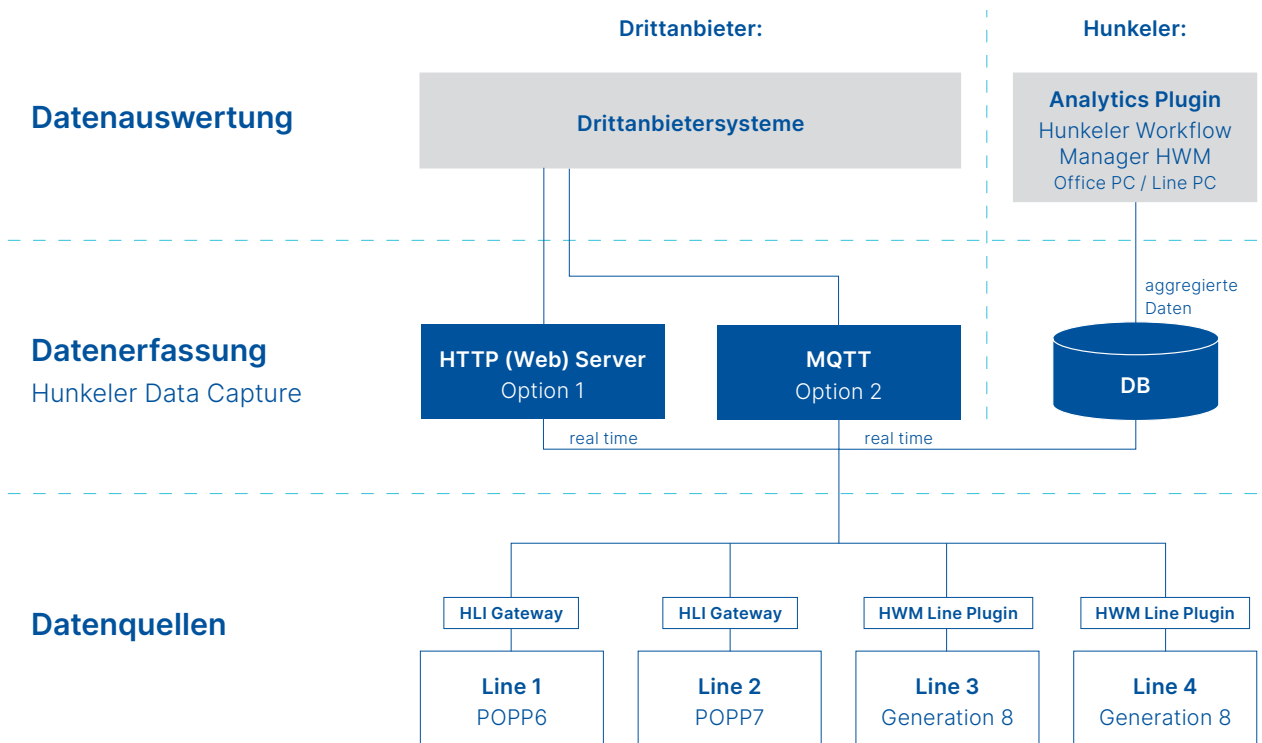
Drittanbieter:

Hunkeler:

Datenauswertung

Drittanbietersysteme

Analytics Plugin
Hunkeler Workflow Manager HWM
Office PC / Line PC

aggregierte Daten

Datenerfassung
Hunkeler Data Capture

HTTP (Web) Server
Option 1

MQTT
Option 2

DB

real time

real time

Datenquellen

HLI Gateway

HLI Gateway

HWM Line Plugin

HWM Line Plugin

Line 1
POPP6

Line 2
POPP7

Line 3
Generation 8

Line 4
Generation 8